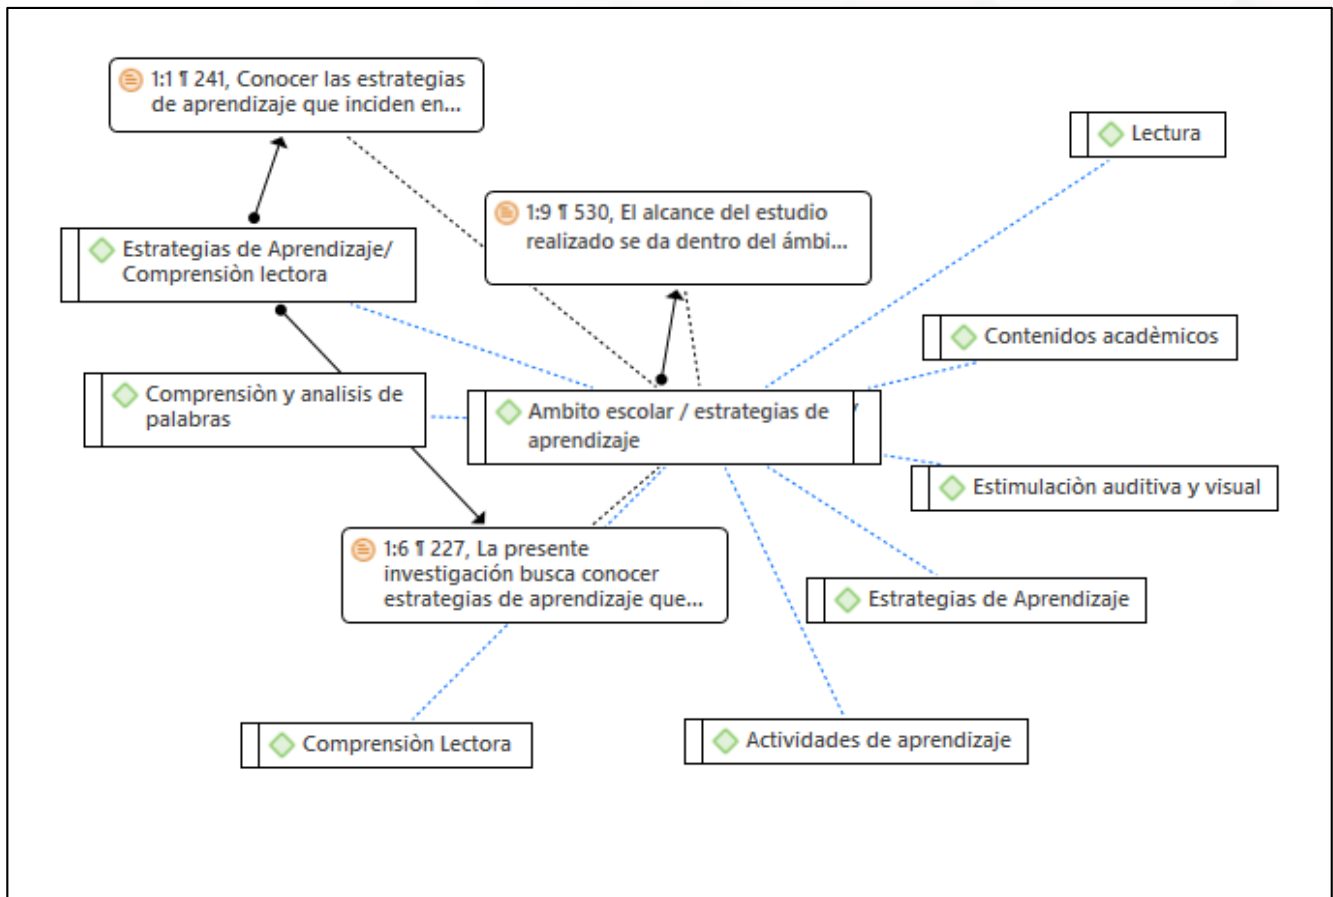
1:1 ¶ 241, Conocer las estrategias de aprendizaje que inciden en...

Lectura

1:9 ¶ 530, El alcance del estudio realizado se da dentro del ámbi...

Estrategias de Aprendizaje/ Comprensiòn lectora

Contenidos académicos

Comprensiòn y analisis de palabras

Ambito escolar / estrategias de aprendizaje

Estimulaciòn auditiva y visual

1:6 ¶ 227, La presente investigación busca conocer estrategias de aprendizaje que...

Estrategias de Aprendizaje

Comprensiòn Lectora

Actividades de aprendizaje